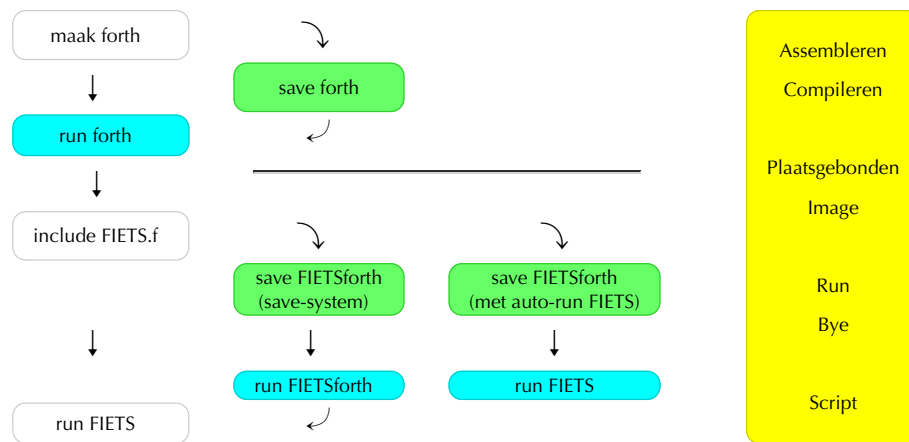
maak forth

save forth

run forth

include FIETS.f

save FIETSforth (save-system)

save FIETSforth (met auto-run FIETS)

run FIETSforth

run FIETS

run FIETS

Assembleren

Compileren

Plaatsgebonden

Image

Run

Bye

Script